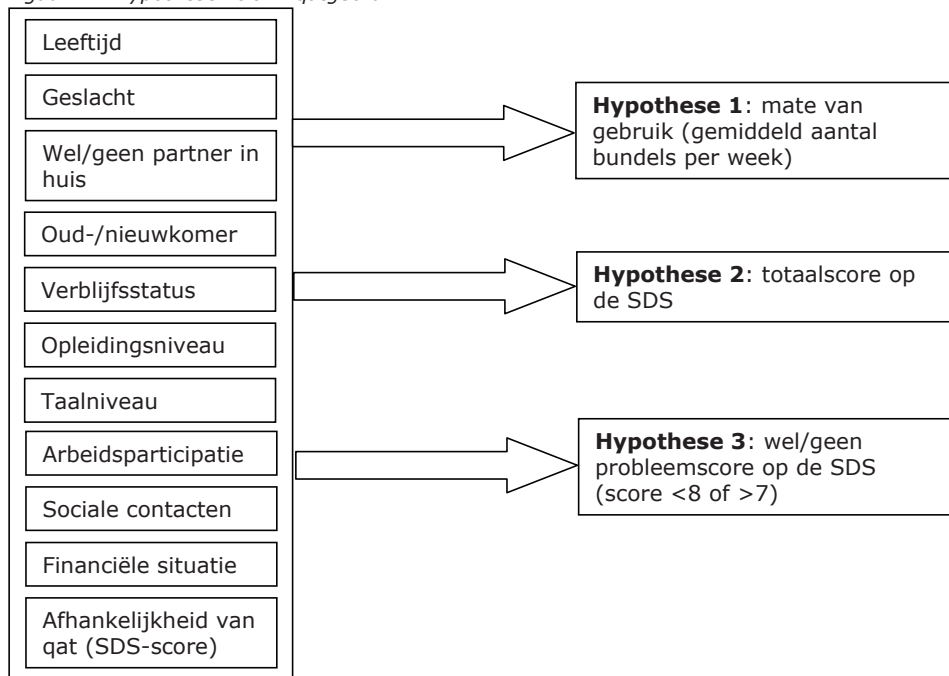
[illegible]

Leeftijd

Geslacht

Wel/geen partner in huis

Oud-/nieuwkomer

Verblijfsstatus

Opleidingsniveau

Taalniveau

Arbeidsparticipatie

Sociale contacten

Financiële situatie

Afhankelijkheid van qat (SDS-score)

**Hypothese 1**: mate van gebruik (gemiddeld aantal bundels per week)

**Hypothese 2**: totaalscore op de SDS

**Hypothese 3**: wel/geen probleemscore op de SDS (score <8 of >7)